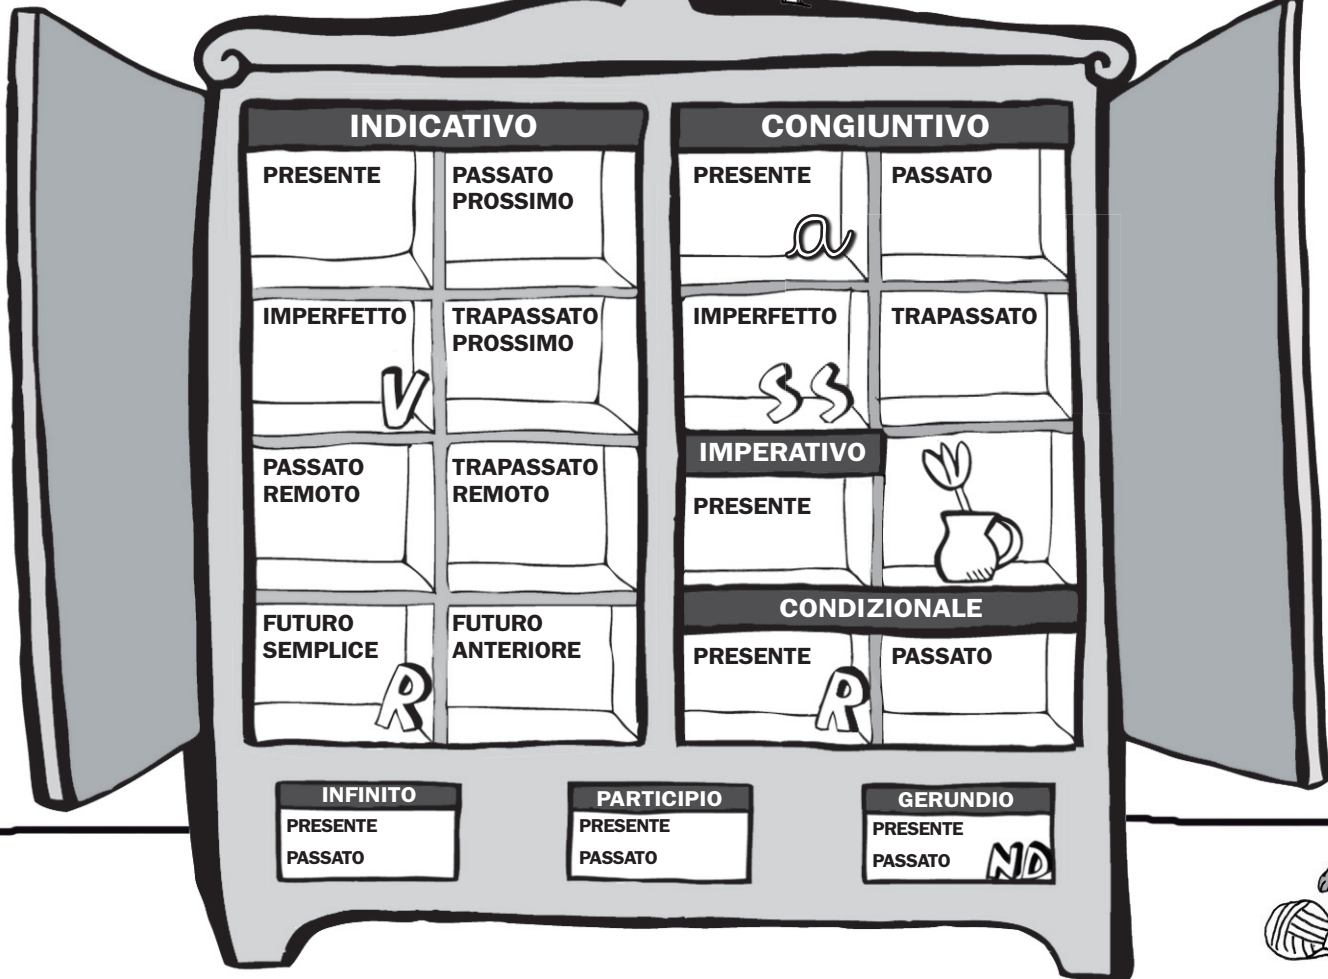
INDICATIVO

PRESENTE

PASSATO PROSSIMO

IMPERFETTO

V

TRAPASSATO PROSSIMO

PASSATO REMOTO

TRAPASSATO REMOTO

FUTURO SEMPLICE

R

FUTURO ANTERIORE

CONGIUNTIVO

PRESENTE

a

PASSATO

IMPERFETTO

SS

TRAPASSATO

IMPERATIVO

PRESENTE

CONDIZIONALE

PRESENTE

R

PASSATO

INFINITO
PRESENTE
PASSATO

PARTICIPIO
PRESENTE
PASSATO

GERUNDIO
PRESENTE
PASSATO
ND